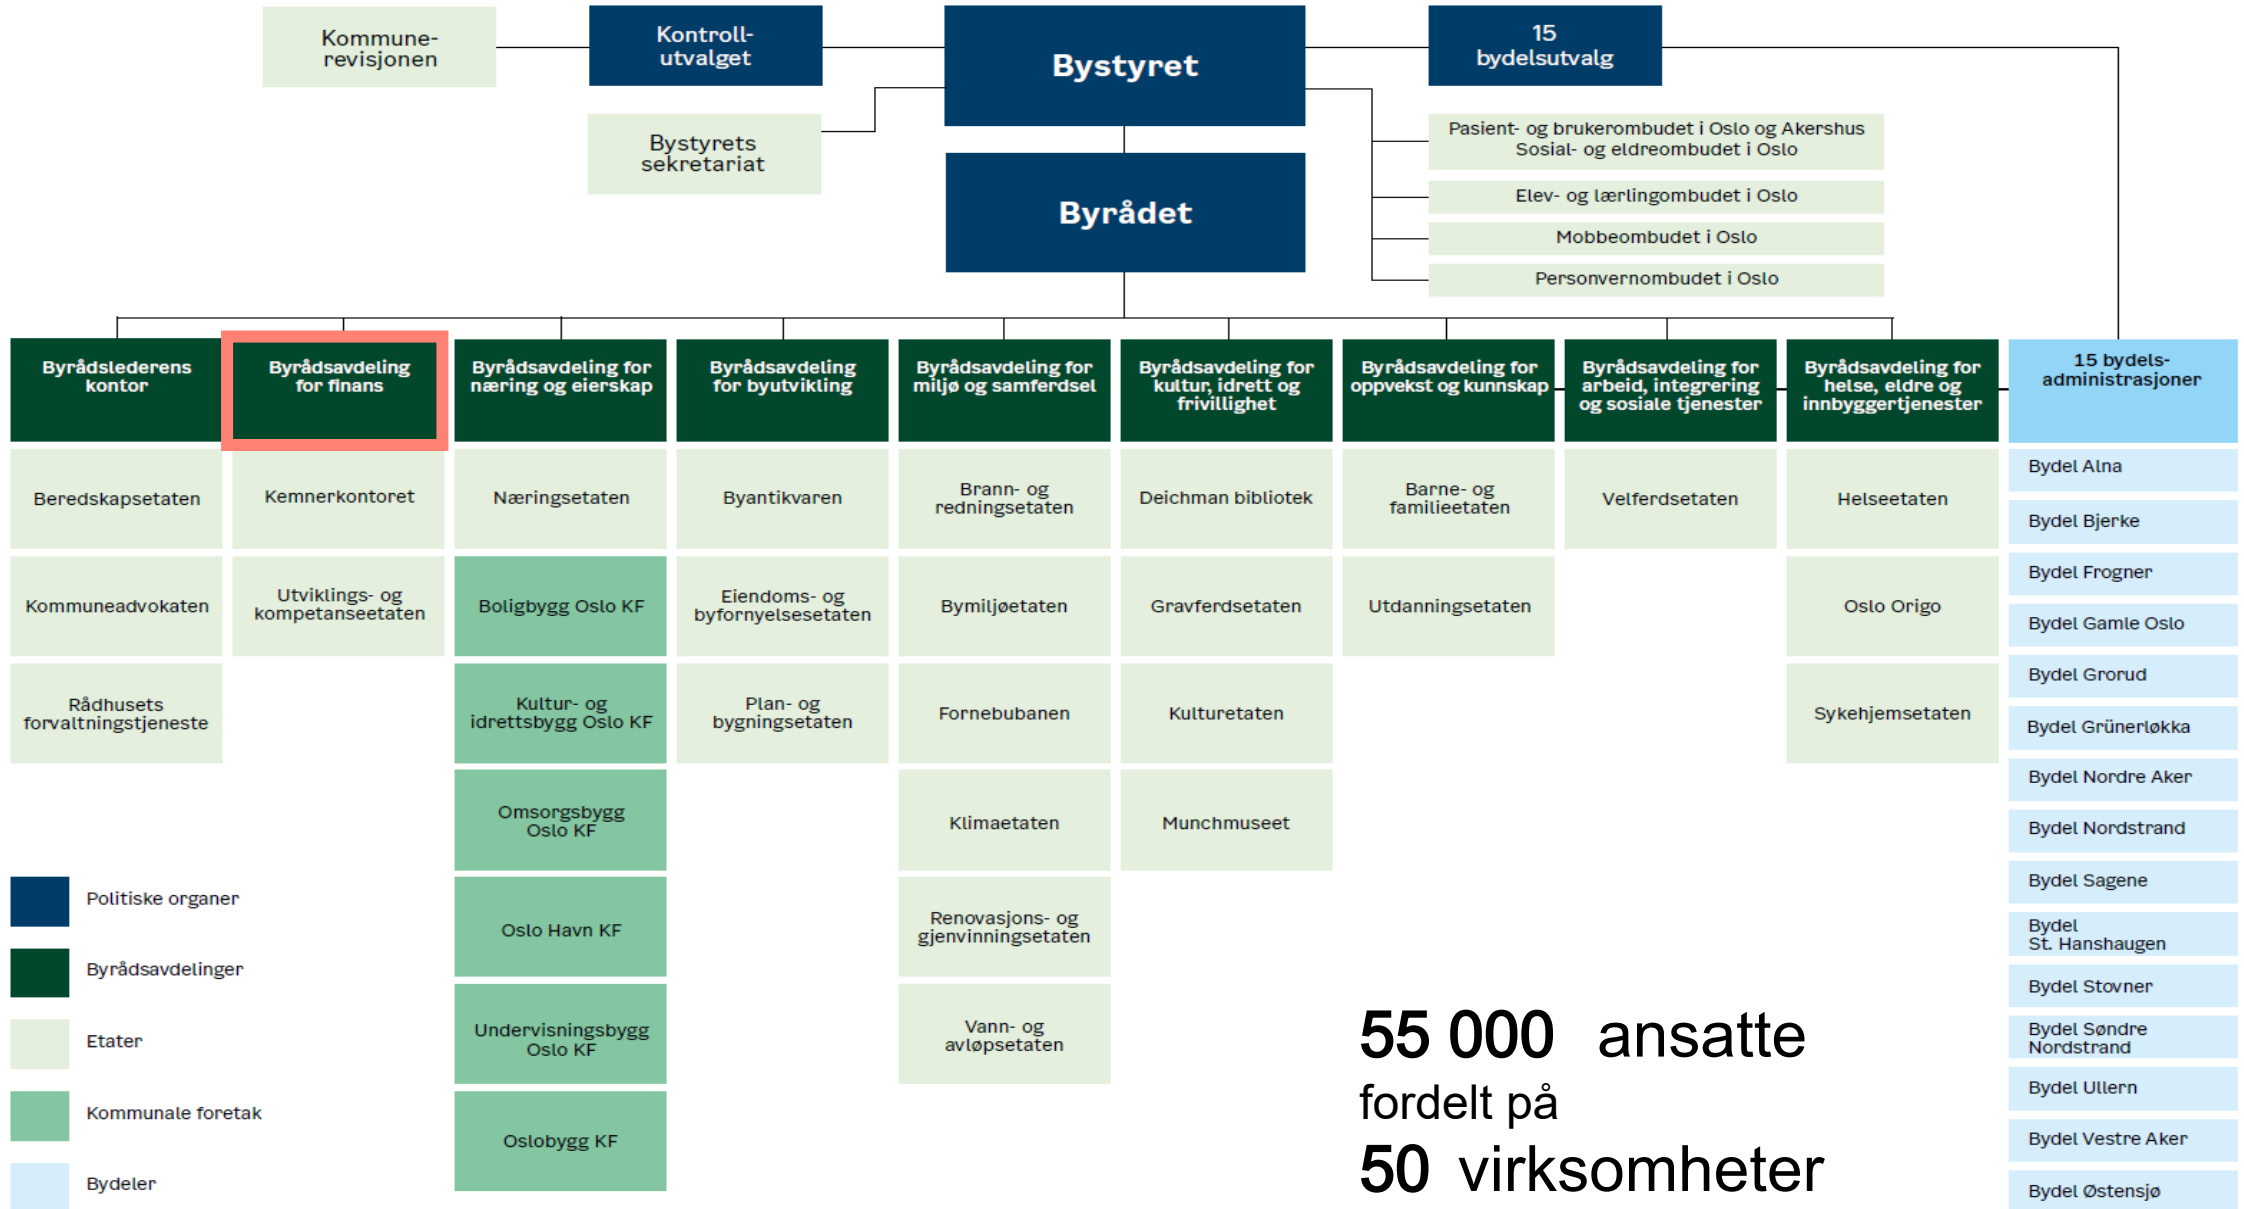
Kommune-revisjonen

Kontroll-utvalget

Bystyret

15 bydelsutvalg

Bystyrets sekretariat

Pasient- og brukerombudet i Oslo og Akershus
Sosial- og eldreombudet i Oslo

Elev- og lærlingombudet i Oslo

Mobbeombudet i Oslo

Personvernombudet i Oslo

Byrådet

Byrådslederens kontor

Beredskapsetaten

Kommuneadvokaten

Rådhusets forvaltningstjeneste

Byrådsavdeling for finans

Kemnerkontoret

Utviklings- og kompetanseetaten

Byrådsavdeling for næring og eierskap

Næringsetaten

Boligbygg Oslo KF

Kultur- og idrettsbygg Oslo KF

Omsorgsbygg Oslo KF

Oslo Havn KF

Undervisningsbygg Oslo KF

Oslobygg KF

Byrådsavdeling for byutvikling

Byantikvaren

Eiendoms- og byfornyelsesetaten

Plan- og bygningsetaten

Byrådsavdeling for miljø og samferdsel

Brann- og redningsetaten

Bymiljøetaten

Fornebubanen

Klimaetaten

Renovasjons- og gjenvinningsetaten

Vann- og avløpsetaten

Byrådsavdeling for kultur, idrett og frivillighet

Deichman bibliotek

Gravferdsetaten

Kulturetaten

Munchmuseet

Byrådsavdeling for oppvekst og kunnskap

Barne- og familieetaten

Utdanningsetaten

Byrådsavdeling for arbeid, integrering og sosiale tjenester

Velferdsetaten

Byrådsavdeling for helse, eldre og innbyggertjenester

Helseetaten

Oslo Origo

Sykehjemsetaten

15 bydels-administrasjoner

Bydel Alna

Bydel Bjerke

Bydel Frogner

Bydel Gamle Oslo

Bydel Grorud

Bydel Grünerløkka

Bydel Nordre Aker

Bydel Nordstrand

Bydel Sagene

Bydel St. Hanshaugen

Bydel Stovner

Bydel Søndre Nordstrand

Bydel Ullern

Bydel Vestre Aker

Bydel Østensjø

Politiske organer

Byrådsavdelinger

Etater

Kommunale foretak

Bydeler

55 000 ansatte
fordelt på
50 virksomheter